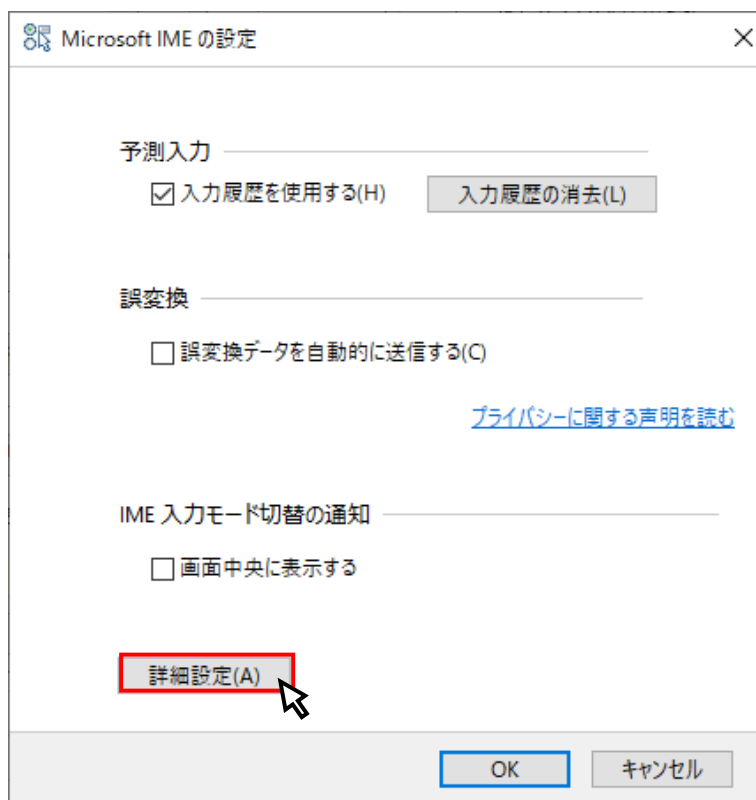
Microsoft IME の設定

予測入力

入力履歴を使用する(H)

入力履歴の消去(L)

誤変換

誤変換データを自動的に送信する(C)

プライバシーに関する声明を読む

IME 入力モード切替の通知

画面中央に表示する

詳細設定(A)

OK

キャンセル